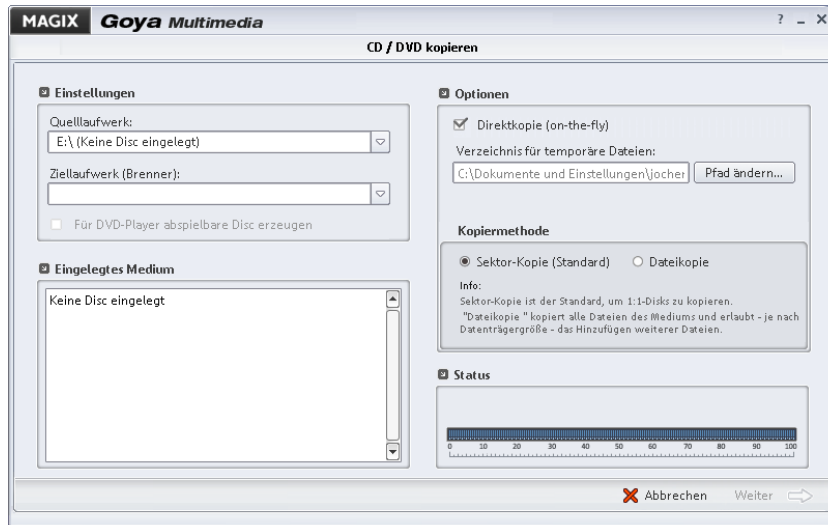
MAGIX Goya Multimedia

? _ X

CD / DVD kopieren

Einstellungen

Quelllaufwerk:

E:\ (Keine Disc eingelegt)

Ziellaufwerk (Brenner):

Für DVD-Player abspielbare Disc erzeugen

Eingelegtes Medium

Keine Disc eingelegt

Optionen

Direktkopie (on-the-fly)

Verzeichnis für temporäre Dateien:

C:\Dokumente und Einstellungen\jocher

Pfad ändern...

Kopiermethode

Sektor-Kopie (Standard)

Dateikopie

Info:

Sektor-Kopie ist der Standard, um 1:1-Disks zu kopieren.

"Dateikopie " kopiert alle Dateien des Mediums und erlaubt - je nach Datenträgergröße - das Hinzufügen weiterer Dateien.

Status

0 10 20 30 40 50 60 70 80 90 100

Abbrechen

Weiter